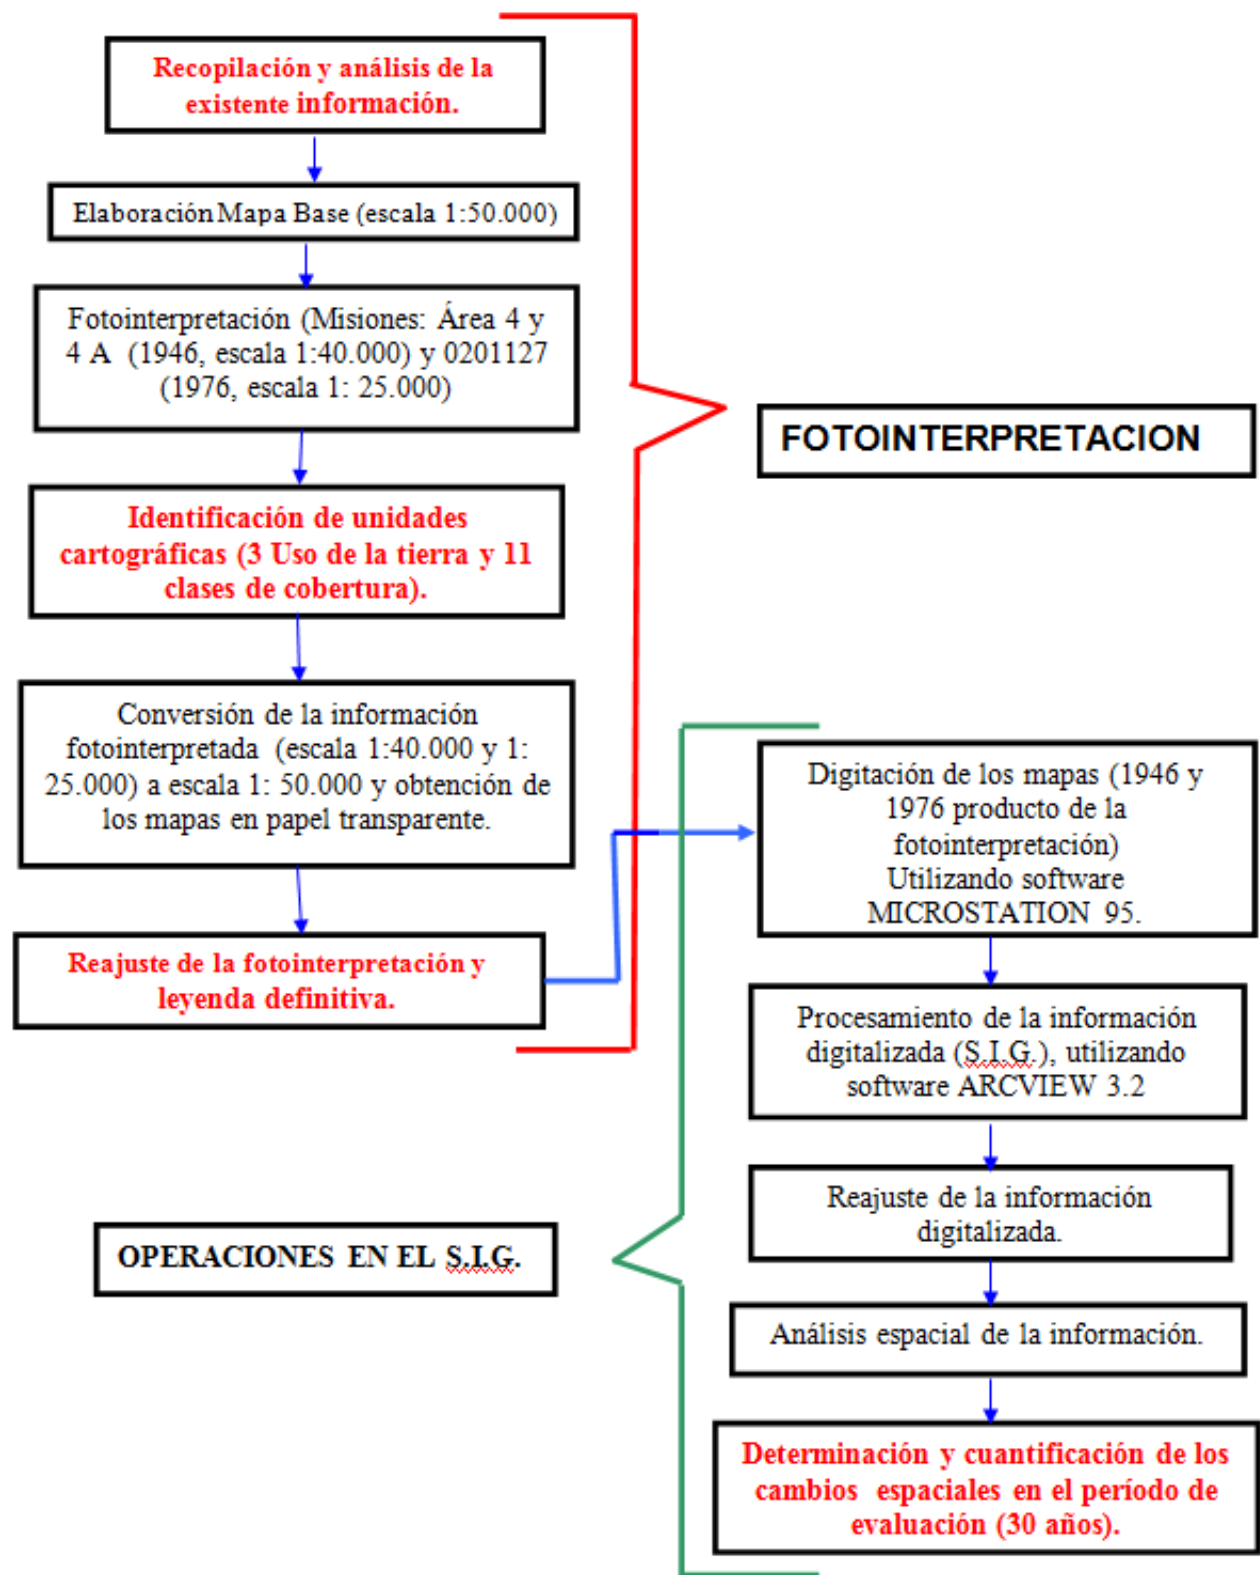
Recopilación y análisis de la existente información.

Elaboración Mapa Base (escala 1:50.000)

Fotointerpretación (Misiones: Área 4 y 4 A (1946, escala 1:40.000) y 0201127 (1976, escala 1: 25.000)

Identificación de unidades cartográficas (3 Uso de la tierra y 11 clases de cobertura).

Conversión de la información fotointerpretada (escala 1:40.000 y 1: 25.000) a escala 1: 50.000 y obtención de los mapas en papel transparente.

Reajuste de la fotointerpretación y leyenda definitiva.

FOTOINTERPRETACION

Digitación de los mapas (1946 y 1976 producto de la fotointerpretación) Utilizando software MICROSTATION 95.

Procesamiento de la información digitalizada (S.I.G.), utilizando software ARCVIEW 3.2

Reajuste de la información digitalizada.

Análisis espacial de la información.

Determinación y cuantificación de los cambios espaciales en el período de evaluación (30 años).

OPERACIONES EN EL S.I.G.